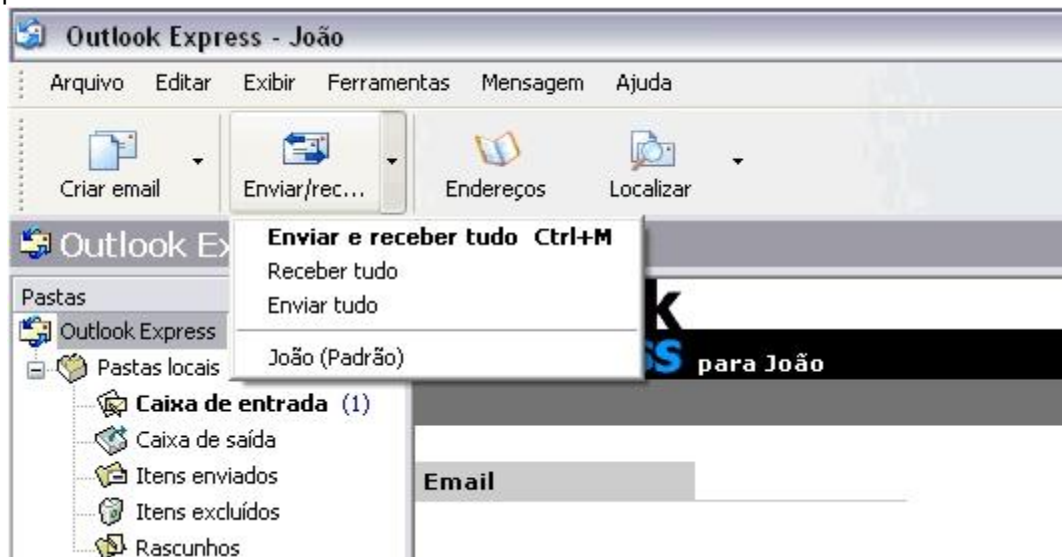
Outlook Express - João

Arquivo Editar Exibir Ferramentas Mensagem Ajuda

Criar email
Enviar/rec...
Endereços
Localizar

Outlook Ex

Enviar e receber tudo Ctrl+M
Receber tudo
Enviar tudo
João (Padrão)

Pastas
Outlook Express
Pastas locais
Caixa de entrada (1)
Caixa de saída
Itens enviados
Itens excluídos
Rascunhos

k
ss para João

Email